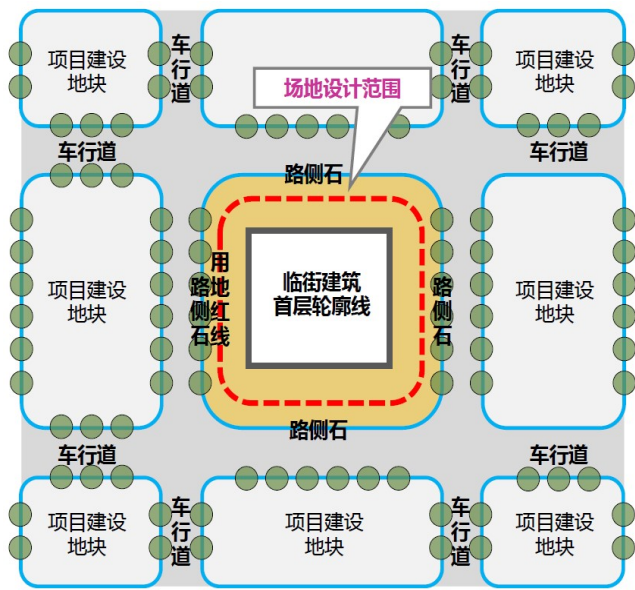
项目建设地块

车行道

车行道

项目建设地块

场地设计范围

车行道

车行道

路侧石

项目建设地块

用地红线

路侧石

临街建筑首层轮廓线

路侧石

项目建设地块

路侧石

车行道

车行道

项目建设地块

车行道

项目建设地块

车行道

项目建设地块